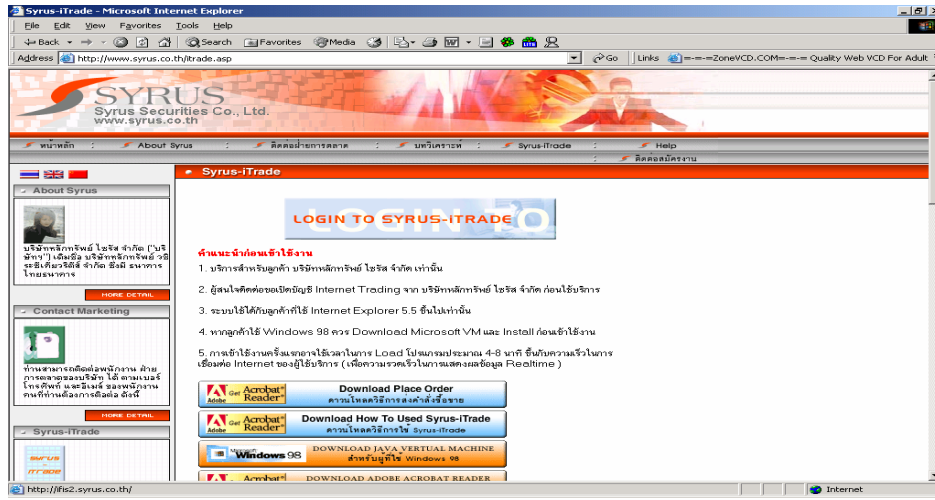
Syrus-iTrade - Microsoft Internet Explorer

File Edit View Favorites Tools Help

Back Search Favorites Media

Address http://www.syrus.co.th/itrade.asp Go Links =-=-=ZoneVCD.COM=-=-= Quality Web VCD For Adult

SYRUS
Syrus Securities Co., Ltd.
www.syrus.co.th

หน้าหลัก : About Syrus : ติดต่อฝ่ายการตลาด : บทวิเคราะห์ : Syrus-iTrade : Help
: ติดต่อสมัครงาน

About Syrus

บริษัทหลักทรัพย์ ไซรัส จำกัด ("บริษัทฯ") เดิมชื่อ บริษัทหลักทรัพย์ วรรธเสถียรกิจ จำกัด ซึ่งมี ธนาคารไทยธนาคาร

MORE DETAIL

Contact Marketing

ท่านสามารถติดต่อพนักงาน ฝ่ายการตลาดของบริษัท ได้ ตามเบอร์โทรศัพท์ และอีเมล์ ของพนักงานคนที่ท่านต้องการติดต่อ ดังนี้

MORE DETAIL

Syrus-iTrade

Syrus-iTrade

LOGIN TO SYRUS-ITRADE

คำแนะนำก่อนเข้าใช้งาน

1. บริการสำหรับลูกค้า บริษัทหลักทรัพย์ ไซรัส จำกัด เท่านั้น

2. ผู้สนใจติดต่อขอเปิดบัญชี Internet Trading จาก บริษัทหลักทรัพย์ ไซรัส จำกัด ก่อนใช้บริการ

3. ระบบใช้ได้กับลูกค้าที่ใช้ Internet Explorer 5.5 ขึ้นไปเท่านั้น

4. หากลูกค้าใช้ Windows 98 ควร Download Microsoft VM และ Install ก่อนเข้าใช้งาน

5. การเข้าใช้งานครั้งแรกอาจใช้เวลาในการ Load โปรแกรมประมาณ 4-8 นาที ขึ้นกับความเร็วในการเชื่อมต่อ Internet ของผู้ใช้บริการ ( เพื่อความรวดเร็วในการแสดงผลข้อมูล Realtime )

Get Acrobat Reader Adobe Download Place Order ดาวน์โหลดวิธีการส่งคำสั่งซื้อขาย

Get Acrobat Reader Adobe Download How To Used Syrus-iTrade ดาวน์โหลดวิธีการใช้ Syrus-iTrade

Microsoft Windows 98 DOWNLOAD JAVA VERTUAL MACHINE สำหรับผู้ที่ใช้ Windows 98

Get Acrobat DOWNLOAD ADOBE ACROBAT READER

http://ifis2.syrus.co.th/ Internet